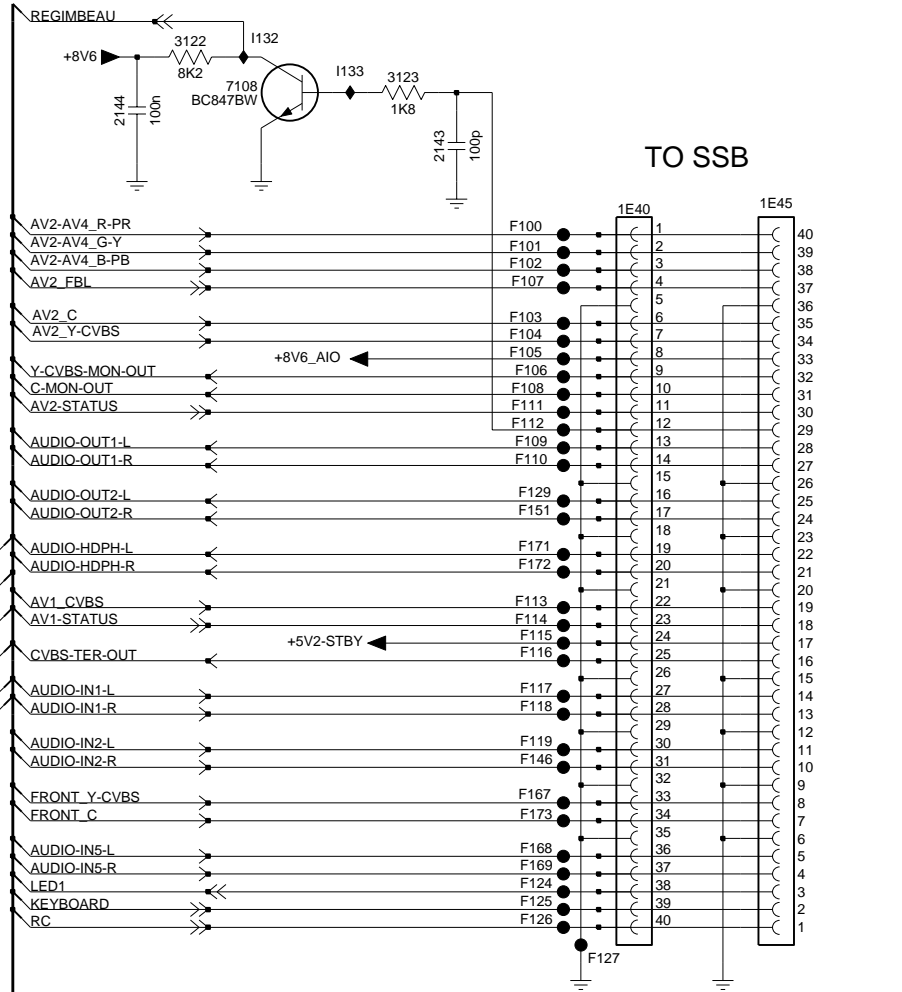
REGIMBEAU
I132
+8V6
3122
8K2
7108
BC847BW
I133
3123
1K8
2144
100n
2143
100p

TO SSB

1E40
1E45

AV2-AV4_R-PR
AV2-AV4_G-Y
AV2-AV4_B-PB
AV2_FBL
AV2_C
AV2_Y-CVBS
Y-CVBS-MON-OUT
C-MON-OUT
AV2-STATUS
AUDIO-OUT1-L
AUDIO-OUT1-R
AUDIO-OUT2-L
AUDIO-OUT2-R
AUDIO-HDPH-L
AUDIO-HDPH-R
AV1_CVBS
AV1-STATUS
CVBS-TER-OUT
AUDIO-IN1-L
AUDIO-IN1-R
AUDIO-IN2-L
AUDIO-IN2-R
FRONT_Y-CVBS
FRONT_C
AUDIO-IN5-L
AUDIO-IN5-R
LED1
KEYBOARD
RC

+8V6_AIO
+5V2-STBY

F100
F101
F102
F107
F103
F104
F105
F106
F108
F111
F112
F109
F110
F129
F151
F171
F172
F113
F114
F115
F116
F117
F118
F119
F146
F167
F173
F168
F169
F124
F125
F126
F127

1
2
3
4
5
6
7
8
9
10
11
12
13
14
15
16
17
18
19
20
21
22
23
24
25
26
27
28
29
30
31
32
33
34
35
36
37
38
39
40

40
39
38
37
36
35
34
33
32
31
30
29
28
27
26
25
24
23
22
21
20
19
18
17
16
15
14
13
12
11
10
9
8
7
6
5
4
3
2
1